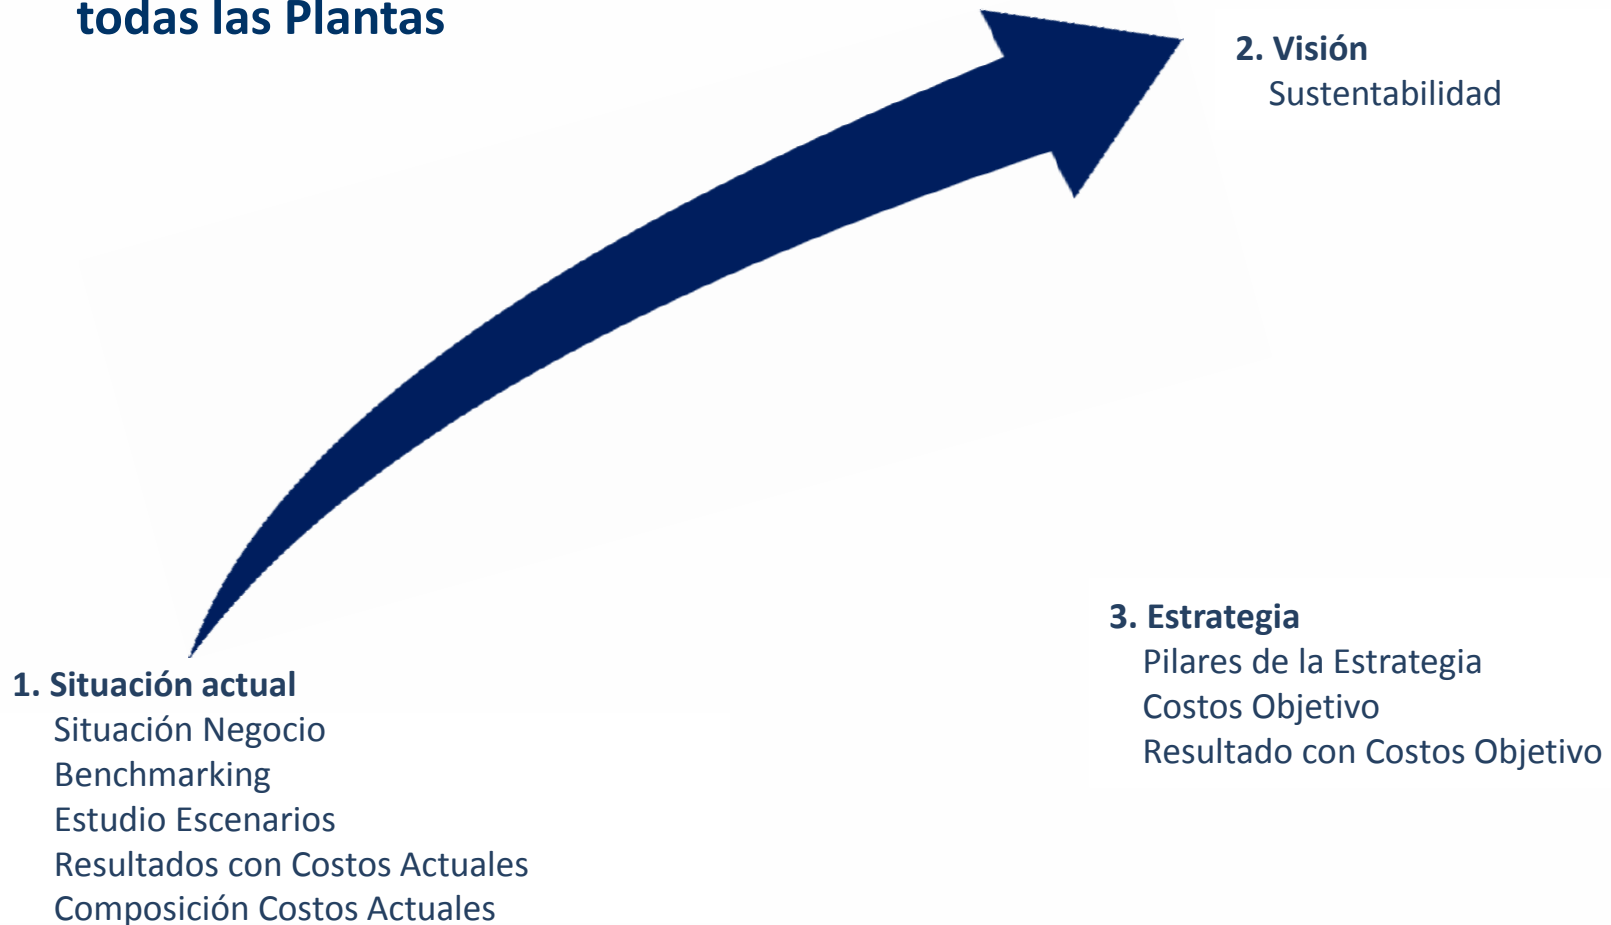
todas las Plantas

2. Visión
Sustentabilidad

1. Situación actual
Situación Negocio
Benchmarking
Estudio Escenarios
Resultados con Costos Actuales
Composición Costos Actuales

3. Estrategia
Pilares de la Estrategia
Costos Objetivo
Resultado con Costos Objetivo